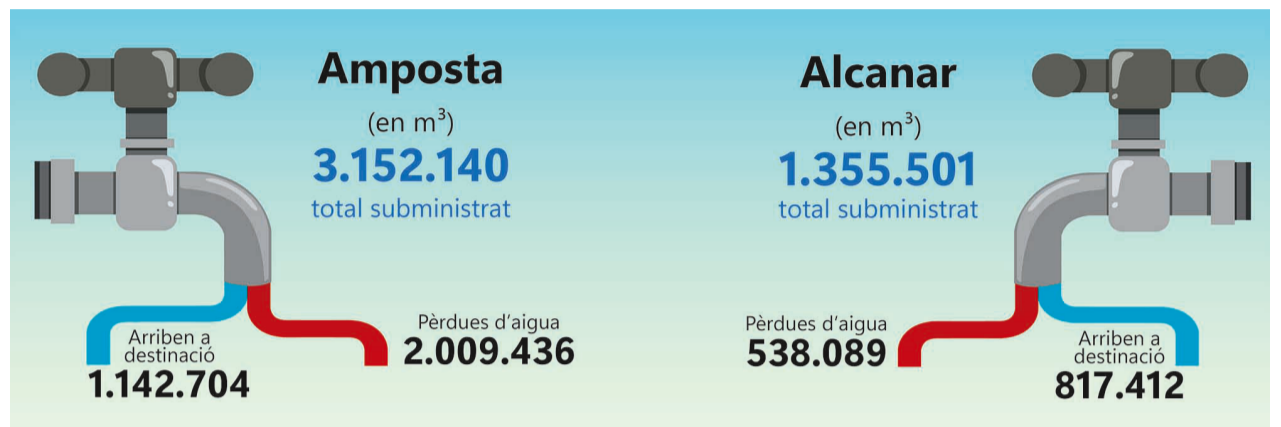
Amposta

(en m$^3$)

3.152.140

total subministrat

Arriben a destinació

1.142.704

Pèrdues d'aigua

2.009.436

Alcanar

(en m$^3$)

1.355.501

total subministrat

Pèrdues d'aigua

538.089

Arriben a destinació

817.412